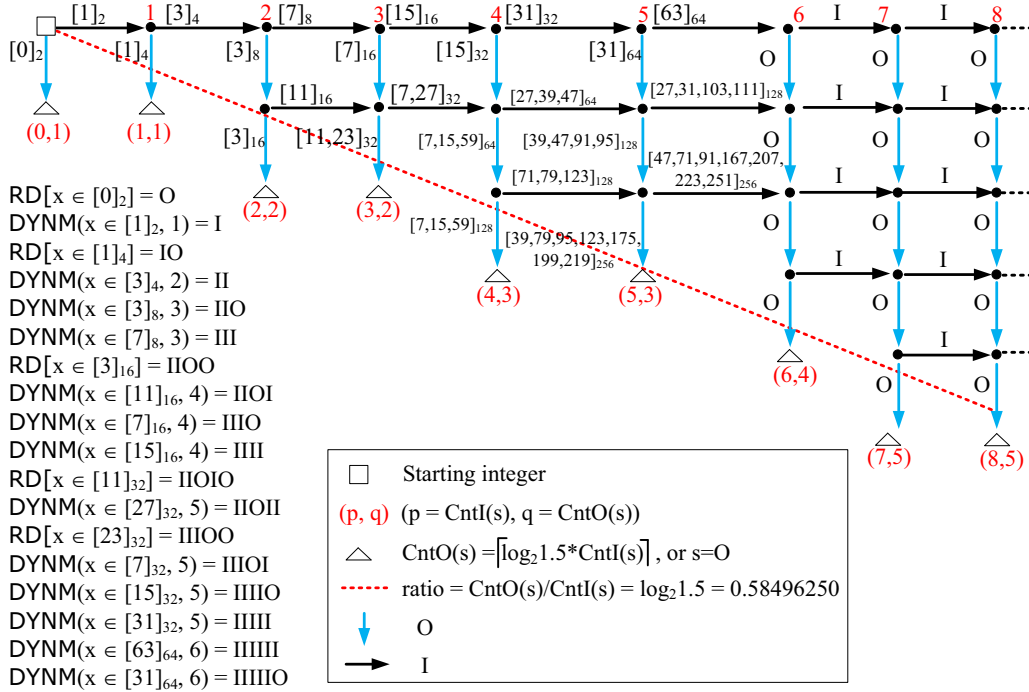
$[1]_2$ 1 $[3]_4$ 2 $[7]_8$ 3 $[15]_{16}$ 4 $[31]_{32}$ 5 $[63]_{64}$ 6 I 7 I 8

$[0]_2$ $[1]_4$ $[3]_8$ $[7]_{16}$ $[15]_{32}$ $[31]_{64}$ O O O

(0,1) (1,1)

$[11]_{16}$ $[7,27]_{32}$ $[27,39,47]_{64}$ $[27,31,103,111]_{128}$ I I

$[3]_{16}$ $[11,23]_{32}$ $[7,15,59]_{64}$ $[39,47,91,95]_{128}$ O O O

$[71,79,123]_{128}$ $[47,71,91,167,207,223,251]_{256}$ I I

(2,2) (3,2) O O O

$[7,15,59]_{128}$ $[39,79,95,123,175,199,219]_{256}$

(4,3) (5,3) I I

O O O

I

(6,4) O O

(7,5) (8,5)

RD$[x \in [0]_2]$ = O
DYNM$(x \in [1]_2, 1)$ = I
RD$[x \in [1]_4]$ = IO
DYNM$(x \in [3]_4, 2)$ = II
DYNM$(x \in [3]_8, 3)$ = IIO
DYNM$(x \in [7]_8, 3)$ = III
RD$[x \in [3]_{16}]$ = IIOO
DYNM$(x \in [11]_{16}, 4)$ = IIOI
DYNM$(x \in [7]_{16}, 4)$ = IIIO
DYNM$(x \in [15]_{16}, 4)$ = IIII
RD$[x \in [11]_{32}]$ = IIOIO
DYNM$(x \in [27]_{32}, 5)$ = IIOII
RD$[x \in [23]_{32}]$ = IIIOO
DYNM$(x \in [7]_{32}, 5)$ = IIIOI
DYNM$(x \in [15]_{32}, 5)$ = IIIIO
DYNM$(x \in [31]_{32}, 5)$ = IIIII
DYNM$(x \in [63]_{64}, 6)$ = IIIIII
DYNM$(x \in [31]_{64}, 6)$ = IIIIIO

Starting integer
(p, q) (p = CntI(s), q = CntO(s))
CntO(s) = $\lceil \log_2 1.5 * \text{CntI}(s) \rceil$ , or s=O
ratio = CntO(s)/CntI(s) = $\log_2 1.5$ = 0.58496250
O
I